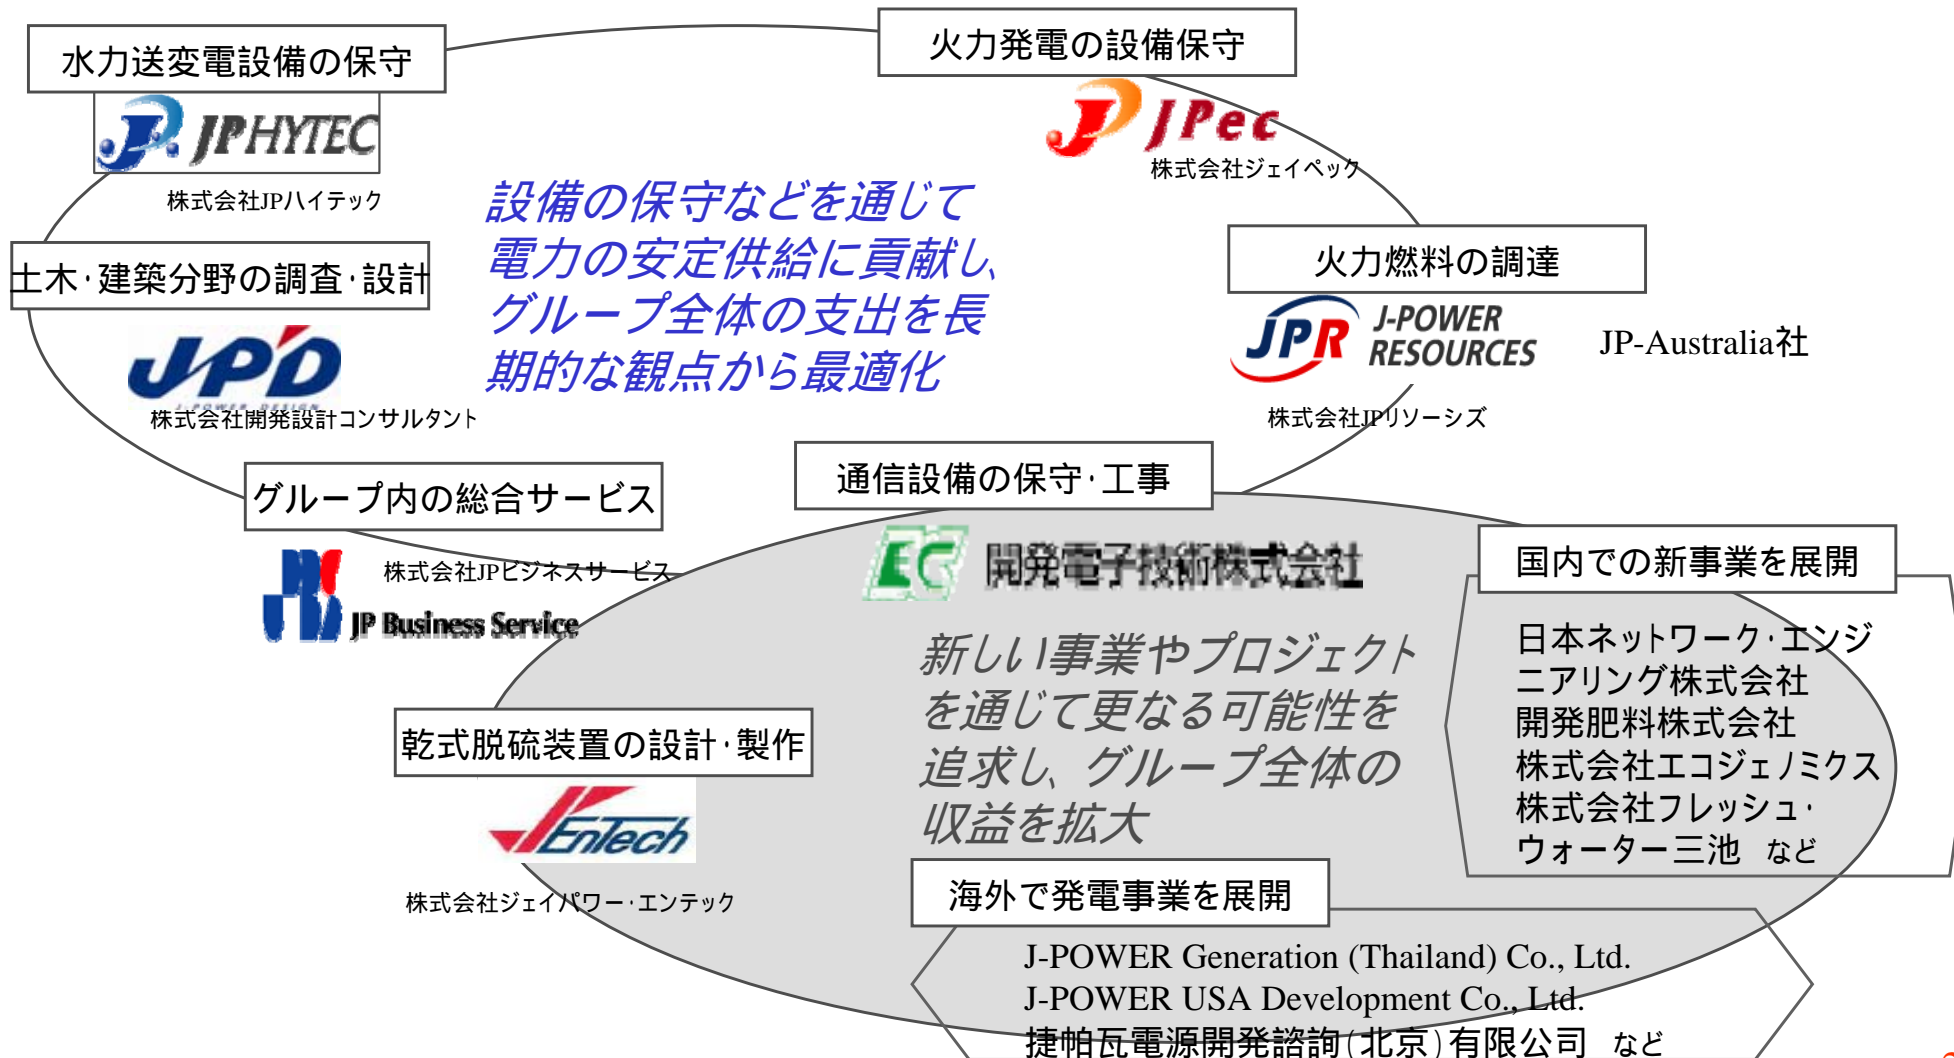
水力送変電設備の保守

JPHYTEC

株式会社JPハイテック

火力発電の設備保守

JPec

株式会社ジェイペック

設備の保守などを通じて電力の安定供給に貢献し、グループ全体の支出を長期的な観点から最適化

土木·建築分野の調査·設計

JPD

株式会社開発設計コンサルタント

火力燃料の調達

JPR J-POWER RESOURCES

株式会社JPリソーシズ

JP-Australia社

グループ内の総合サービス

株式会社JPビジネスサービス

JP Business Service

通信設備の保守·工事

EC 開発電子技術株式会社

国内での新事業を展開

日本ネットワーク·エンジニアリング株式会社
開発肥料株式会社
株式会社エコジェノミクス
株式会社フレッシュ·ウォーター三池 など

新しい事業やプロジェクトを通じて更なる可能性を追求し、グループ全体の収益を拡大

乾式脱硫装置の設計·製作

EnTech

株式会社ジェイパワー·エンテック

海外で発電事業を展開

J-POWER Generation (Thailand) Co., Ltd.
J-POWER USA Development Co., Ltd.
捷帕瓦電源開発諮詢(北京)有限公司 など